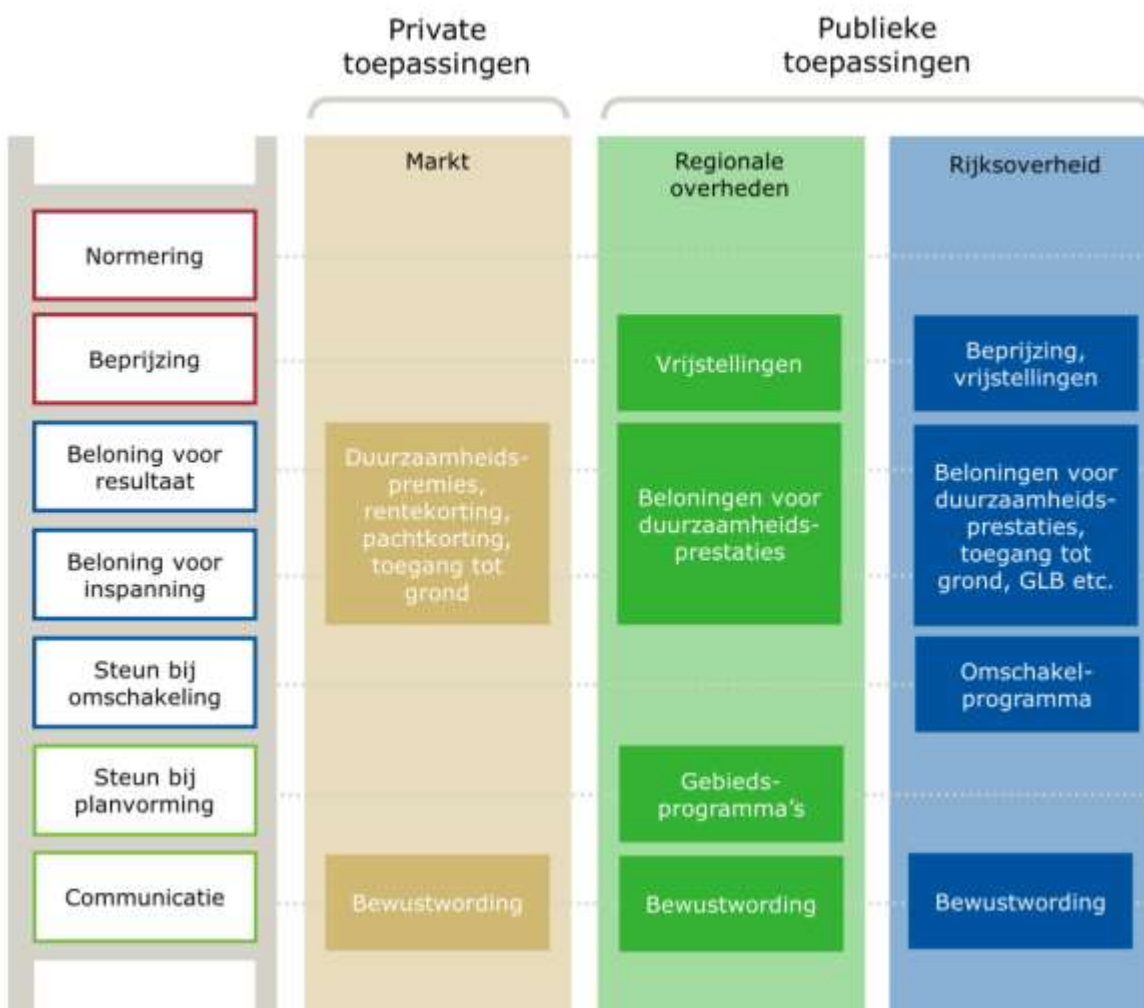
Private toepassingen

Publieke toepassingen

Markt

Regionale overheden

Rijksoverheid

Normering

Beprijzing

Vrijstellingen

Beprijzing, vrijstellingen

Beloning voor resultaat

Beloning voor inspanning

Duurzaamheidspremies, rentekorting, pachtkorting, toegang tot grond

Beloningen voor duurzaamheidsprestaties

Beloningen voor duurzaamheidsprestaties, toegang tot grond, GLB etc.

Steun bij omschakeling

Omschakelprogramma

Steun bij planvorming

Gebiedsprogramma's

Communicatie

Bewustwording

Bewustwording

Bewustwording